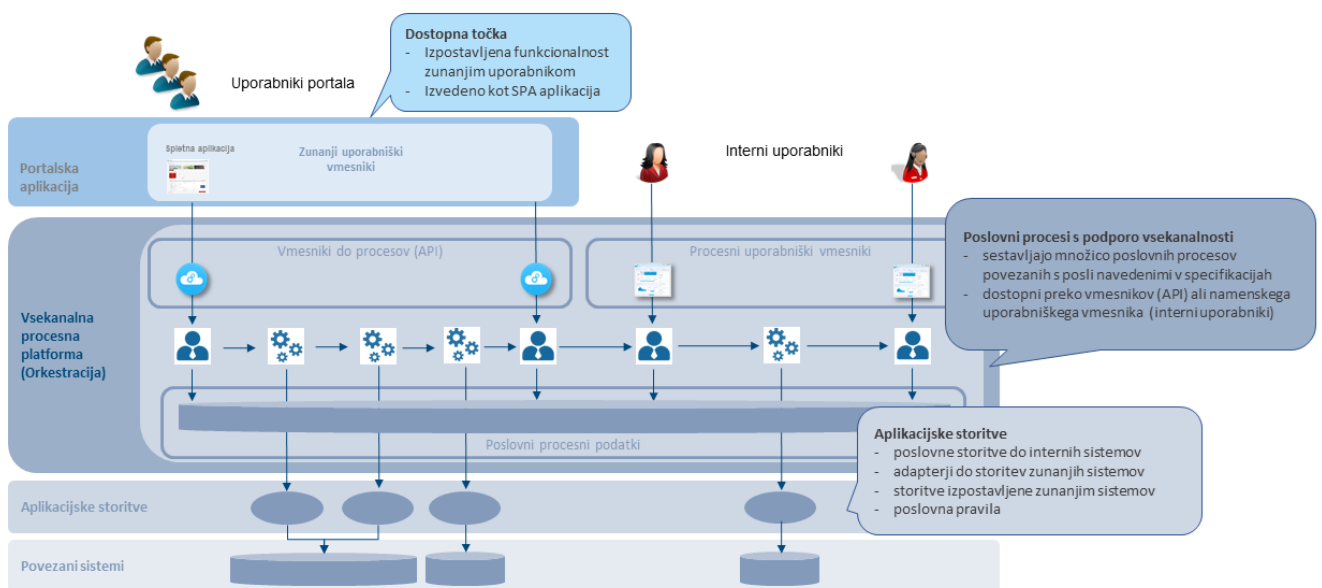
Dostopna točka
- Izpostavljena funkcionalnost zunanjim uporabnikom
- Izvedeno kot SPA aplikacija

Uporabniki portala

Portalska aplikacija

Spletna aplikacija

Zunanji uporabniški vmesniki

Interni uporabniki

Poslovni procesi s podporo vsekanalnosti
- sestavljajo množico poslovnih procesov povezanih s posli navedenimi v specifikacijah
- dostopni preko vmesnikov (API) ali namenskega uporabniškega vmesnika (interni uporabniki)

Vsekanalna procesna platforma (Orkestracija)

Vmesniki do procesov (API)

Procesni uporabniški vmesniki

Poslovni procesni podatki

Aplikacijske storitve
- poslovne storitve do internih sistemov
- adapterji do storitev zunanjih sistemov
- storitve izpostavljene zunanjim sistemov
- poslovna pravila

Aplikacijske storitve

Povezani sistemi